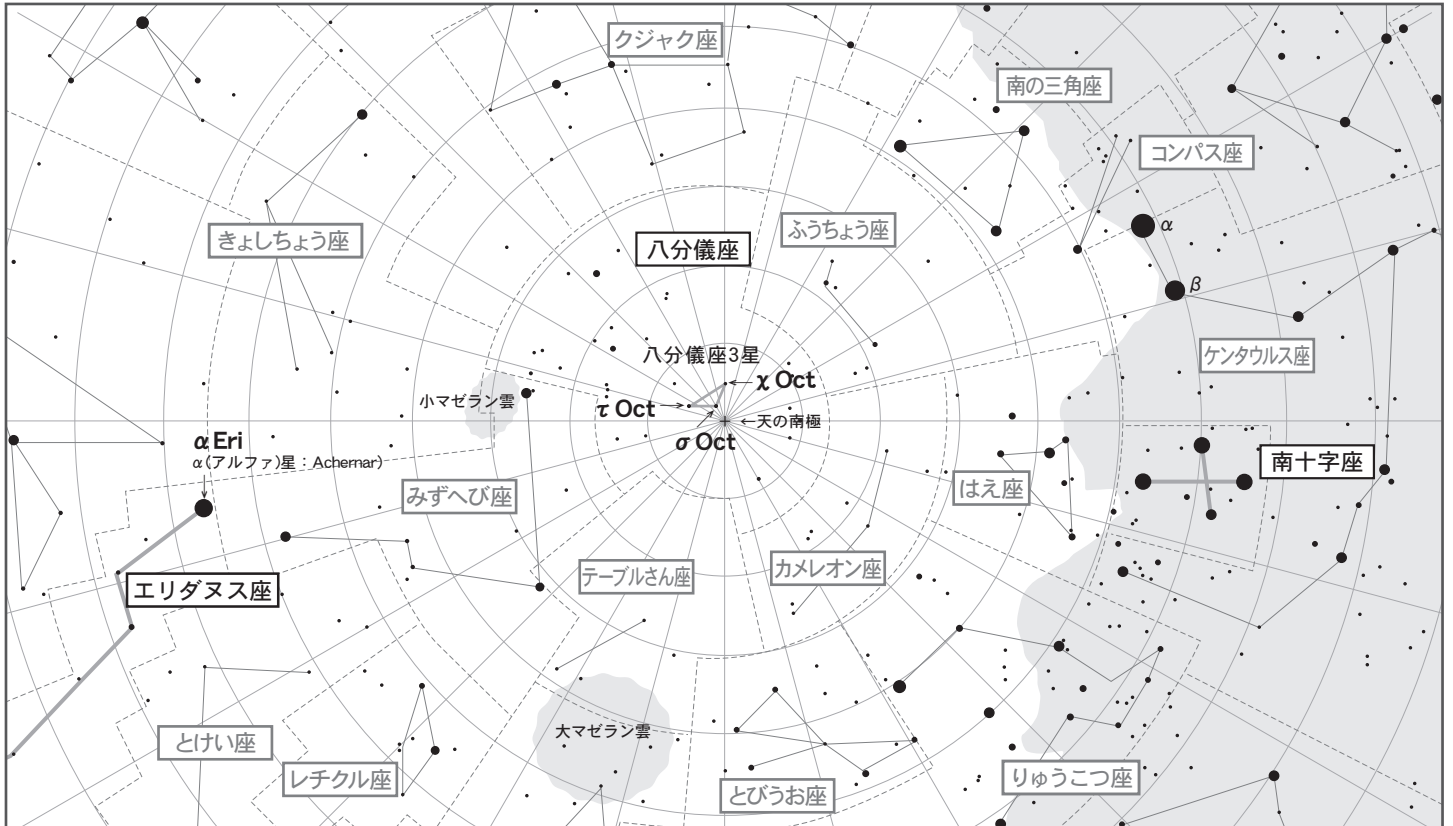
クジャク座

南の三角座

コンパス座

きょしちょう座

八分儀座

ふうちょう座

$\alpha$

$\beta$

八分儀座3星

ケンタウルス座

$\chi$ Oct

小マゼラン雲

$\tau$ Oct

天の南極

$\sigma$ Oct

$\alpha$ Eri

α(アルファ)星：Achernar)

南十字座

みずへび座

はえ座

テーブルさん座

カメレオン座

エリダヌス座

大マゼラン雲

とけい座

レチクル座

とびうお座

りゅうこつ座